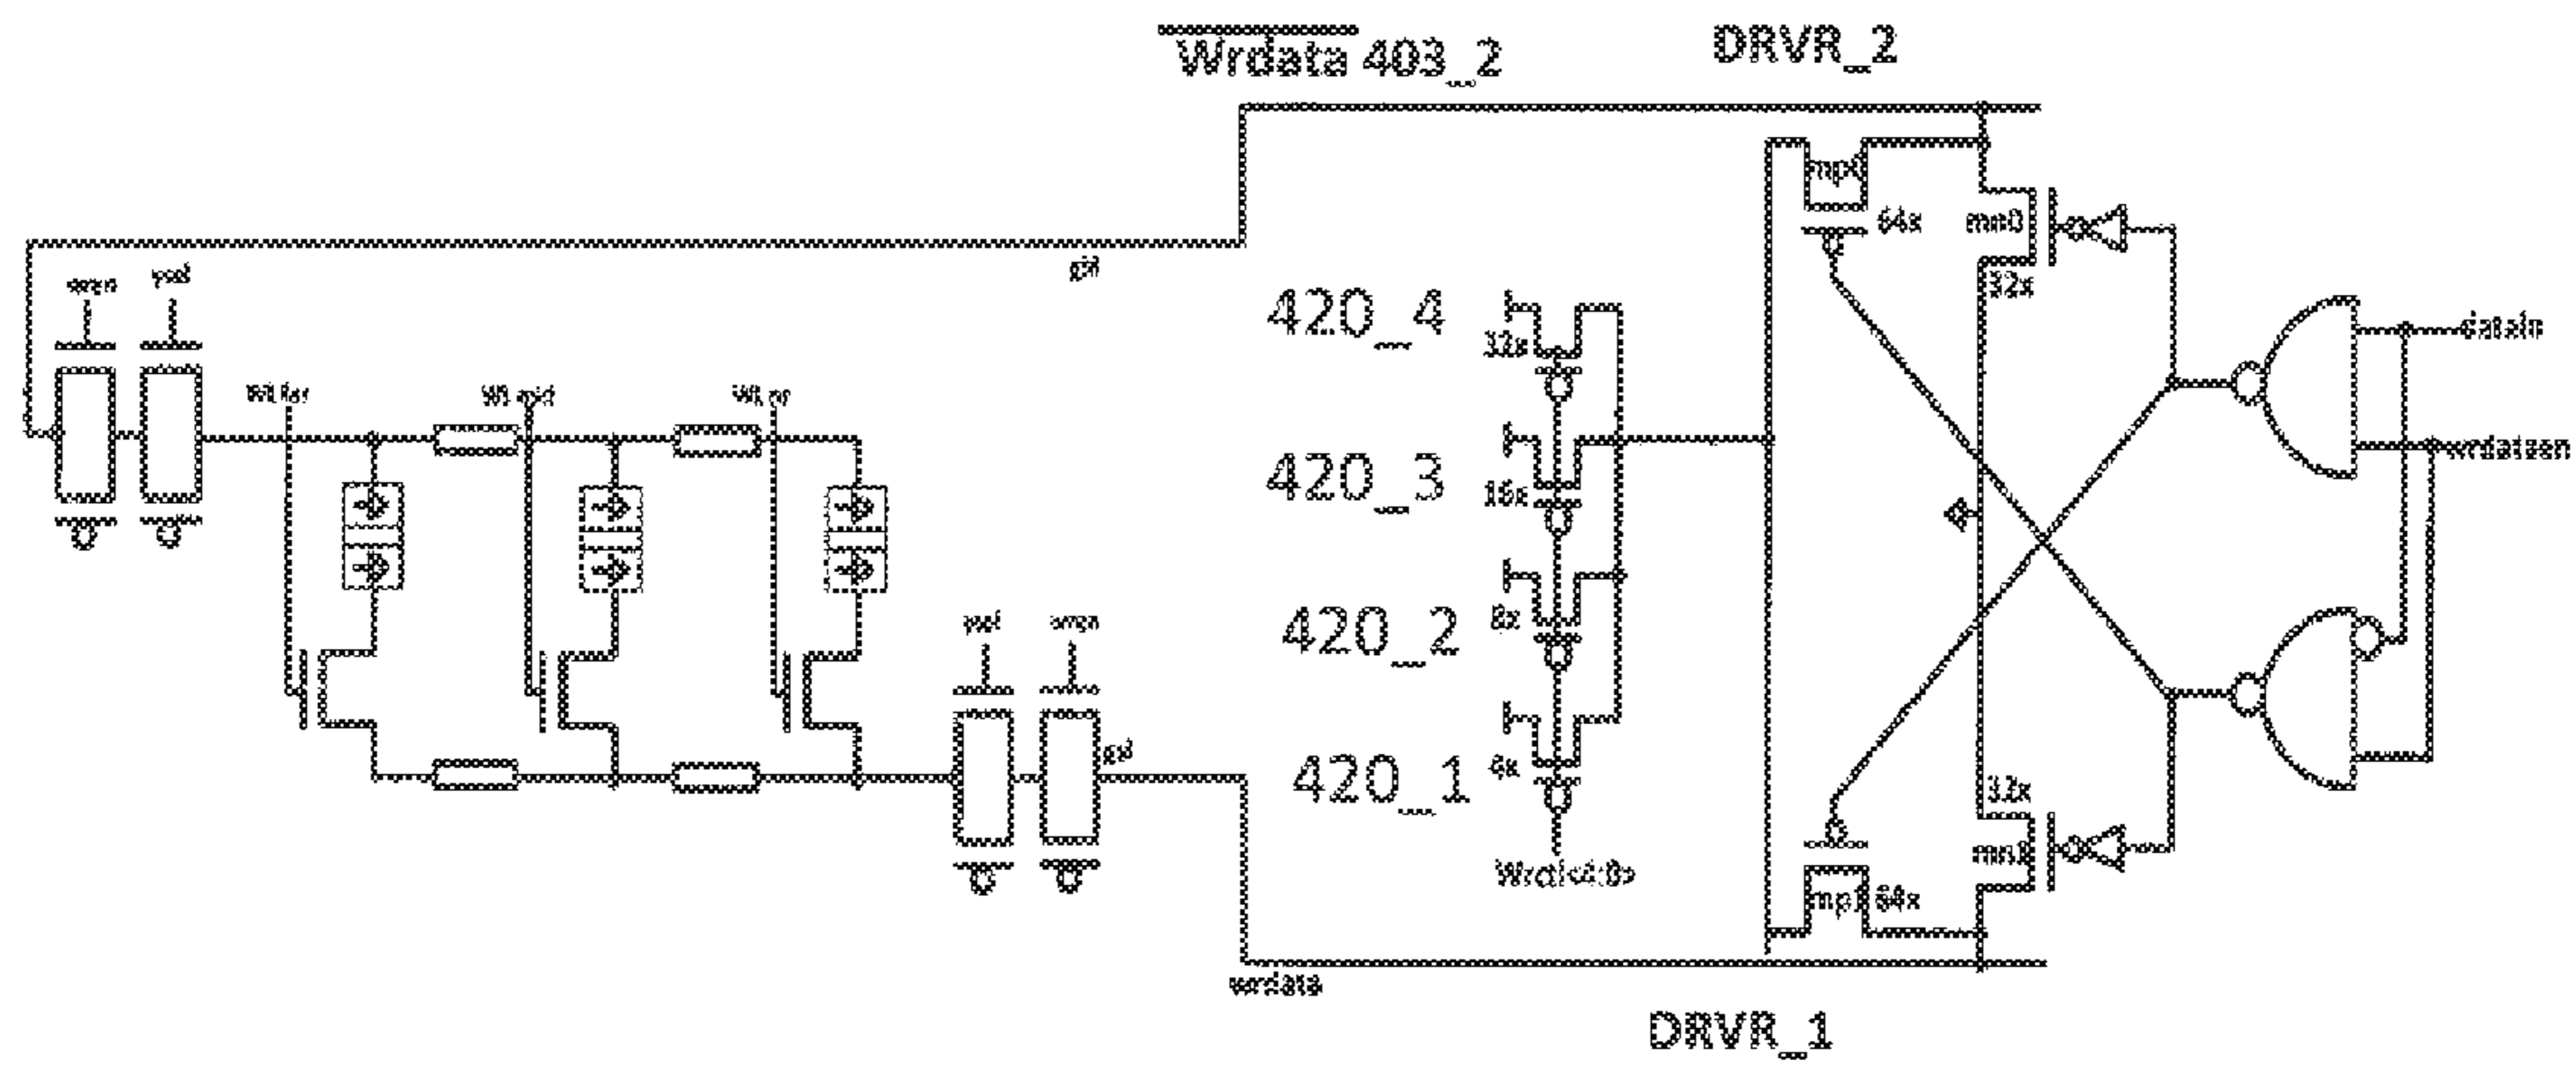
$\overline{\text{Wrdata}}$ 403_2

DRVR_2

wen ysel

gbl

WL far

WL mid

WL nr

420_4

32x

420_3

16x

420_2

8x

420_1

4x

Wrdc<4:0>

ysel wen

gbl

mp0 64x

mn0

32x

datain

wrdataen

32x

mn1

mp1 64x

wrdata

DRVR_1